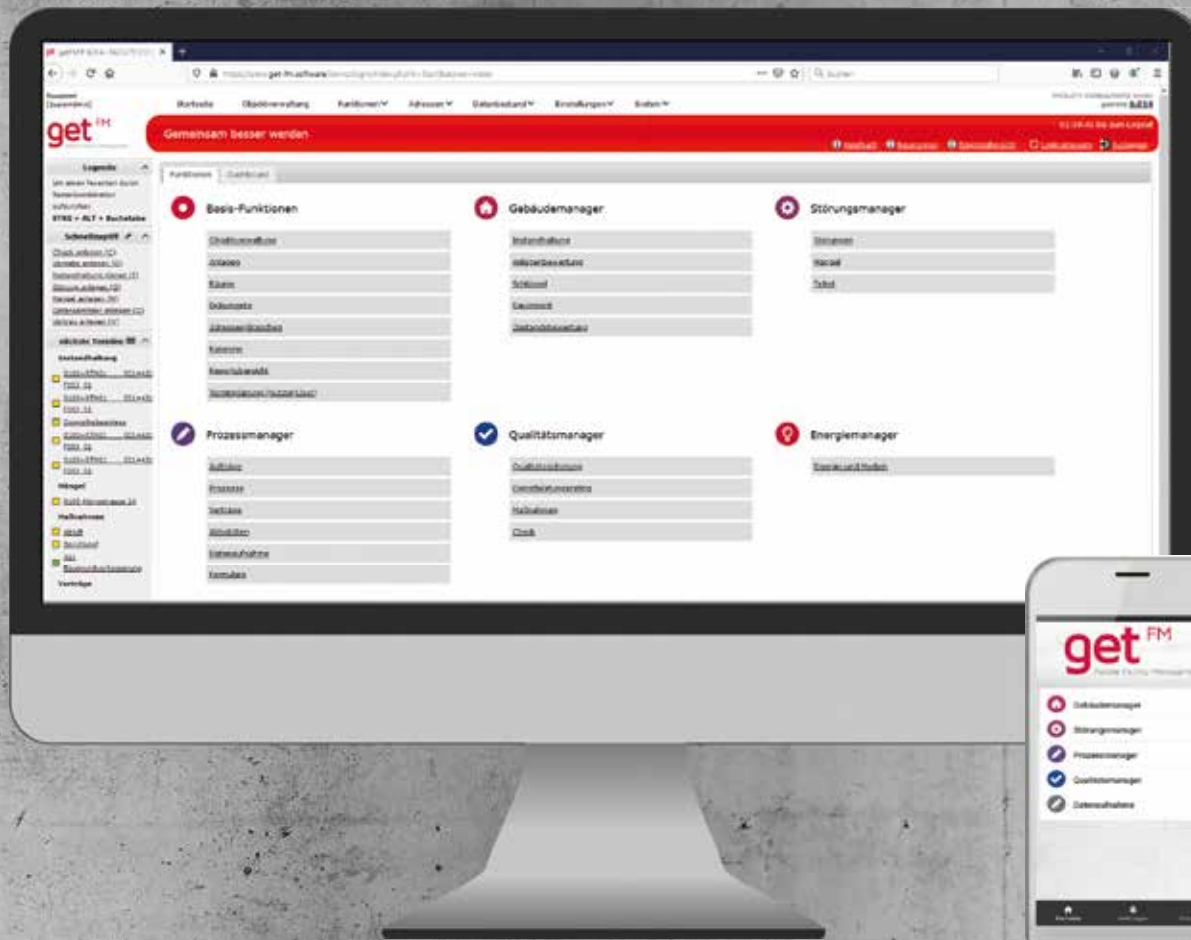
get FM

Startseite Objektverwaltung Funktionen Adressen Datenbestand Einstellungen Extras

Gemeinsam besser werden

Legende

Schnellzugriff

Funktionen Dashboard

Basis-Funktionen

Objektverwaltung

Anlagen

Räume

Dokumente

Jahresterminkalender

Kalender

Berichtsmodul

Gebäudemanager

Instandhaltung

Mängel

Schlüssel

Raumbuch

Zustandsbewertung

Störungsmanager

Störungen

Mangel

Ticket

Prozessmanager

Aufträge

Prozesse

Verträge

Aktivitäten

Datenaufnahme

Formulare

Qualitätsmanager

Qualitätssicherung

Checklisten

Maßnahmen

Check

Energiemanager

Energiecontrolling

get FM

Gebäudemanager

Störungsmanager

Prozessmanager

Qualitätsmanager

Datenaufnahme